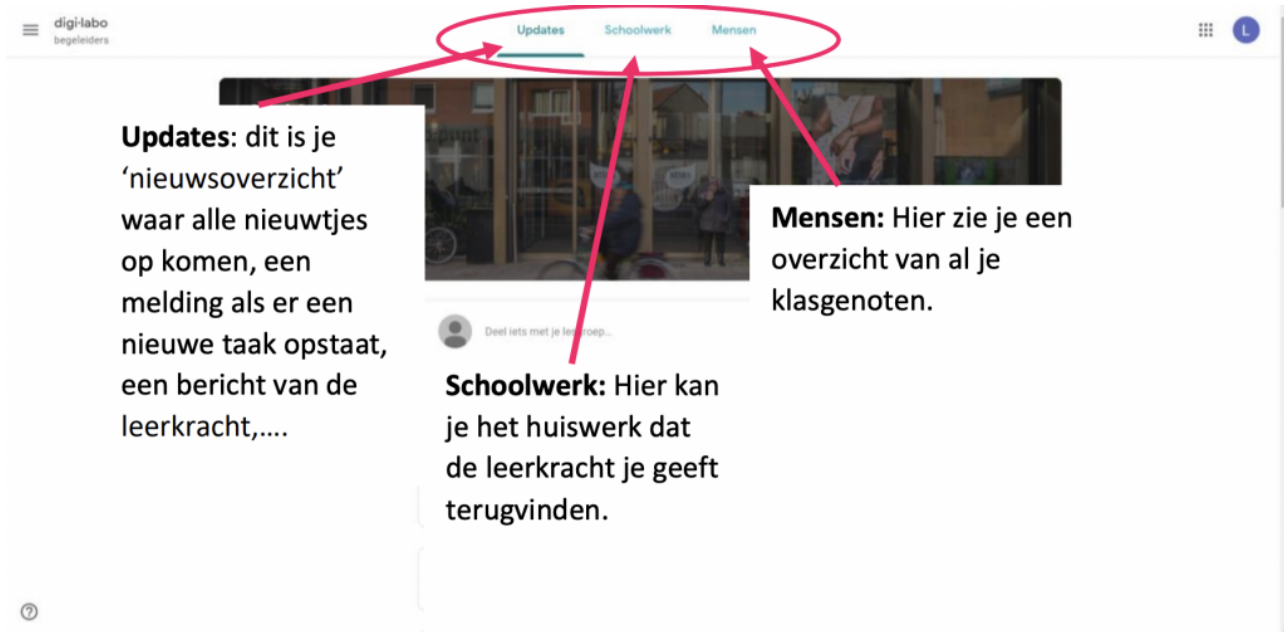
digi-labo
begeleiders

Updates Schoolwerk Mensen

L

Updates: dit is je 'nieuwsoverzicht' waar alle nieuwtjes op komen, een melding als er een nieuwe taak opstaat, een bericht van de leerkracht,….

Mensen: Hier zie je een overzicht van al je klasgenoten.

Deel iets met je les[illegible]roep...

Schoolwerk: Hier kan je het huiswerk dat de leerkracht je geeft terugvinden.

?